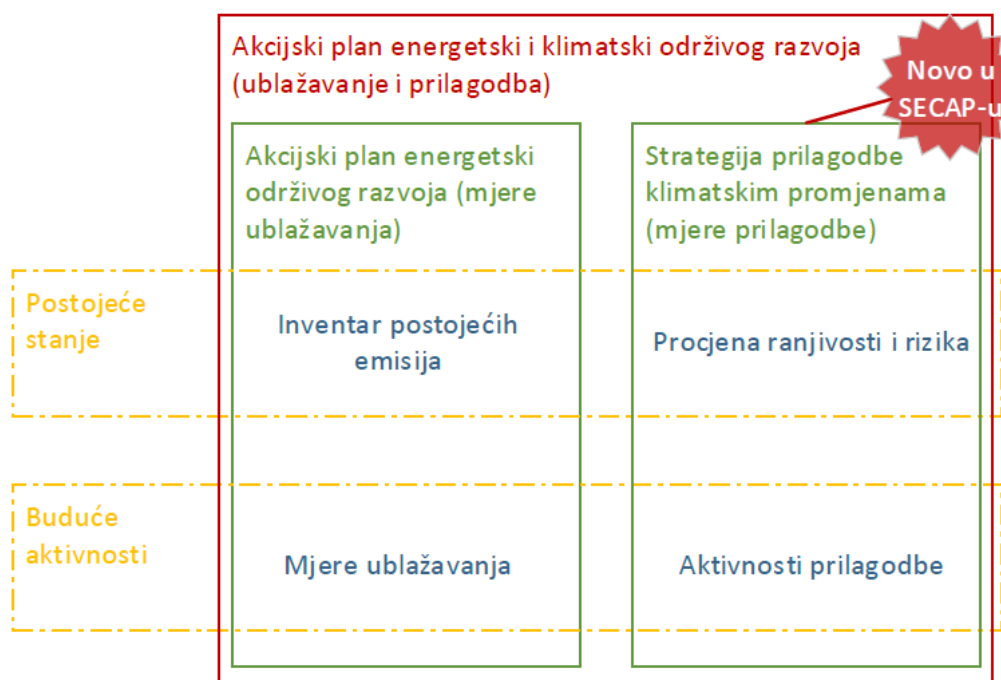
Akcijski plan energetski i klimatski održivog razvoja (ublažavanje i prilagodba)

Novo u SECAP-u

Akcijski plan energetski održivog razvoja (mjere ublažavanja)

Strategija prilagodbe klimatskim promjenama (mjere prilagodbe)

Postojeće stanje

Inventar postojećih emisija

Procjena ranjivosti i rizika

Buduće aktivnosti

Mjere ublažavanja

Aktivnosti prilagodbe